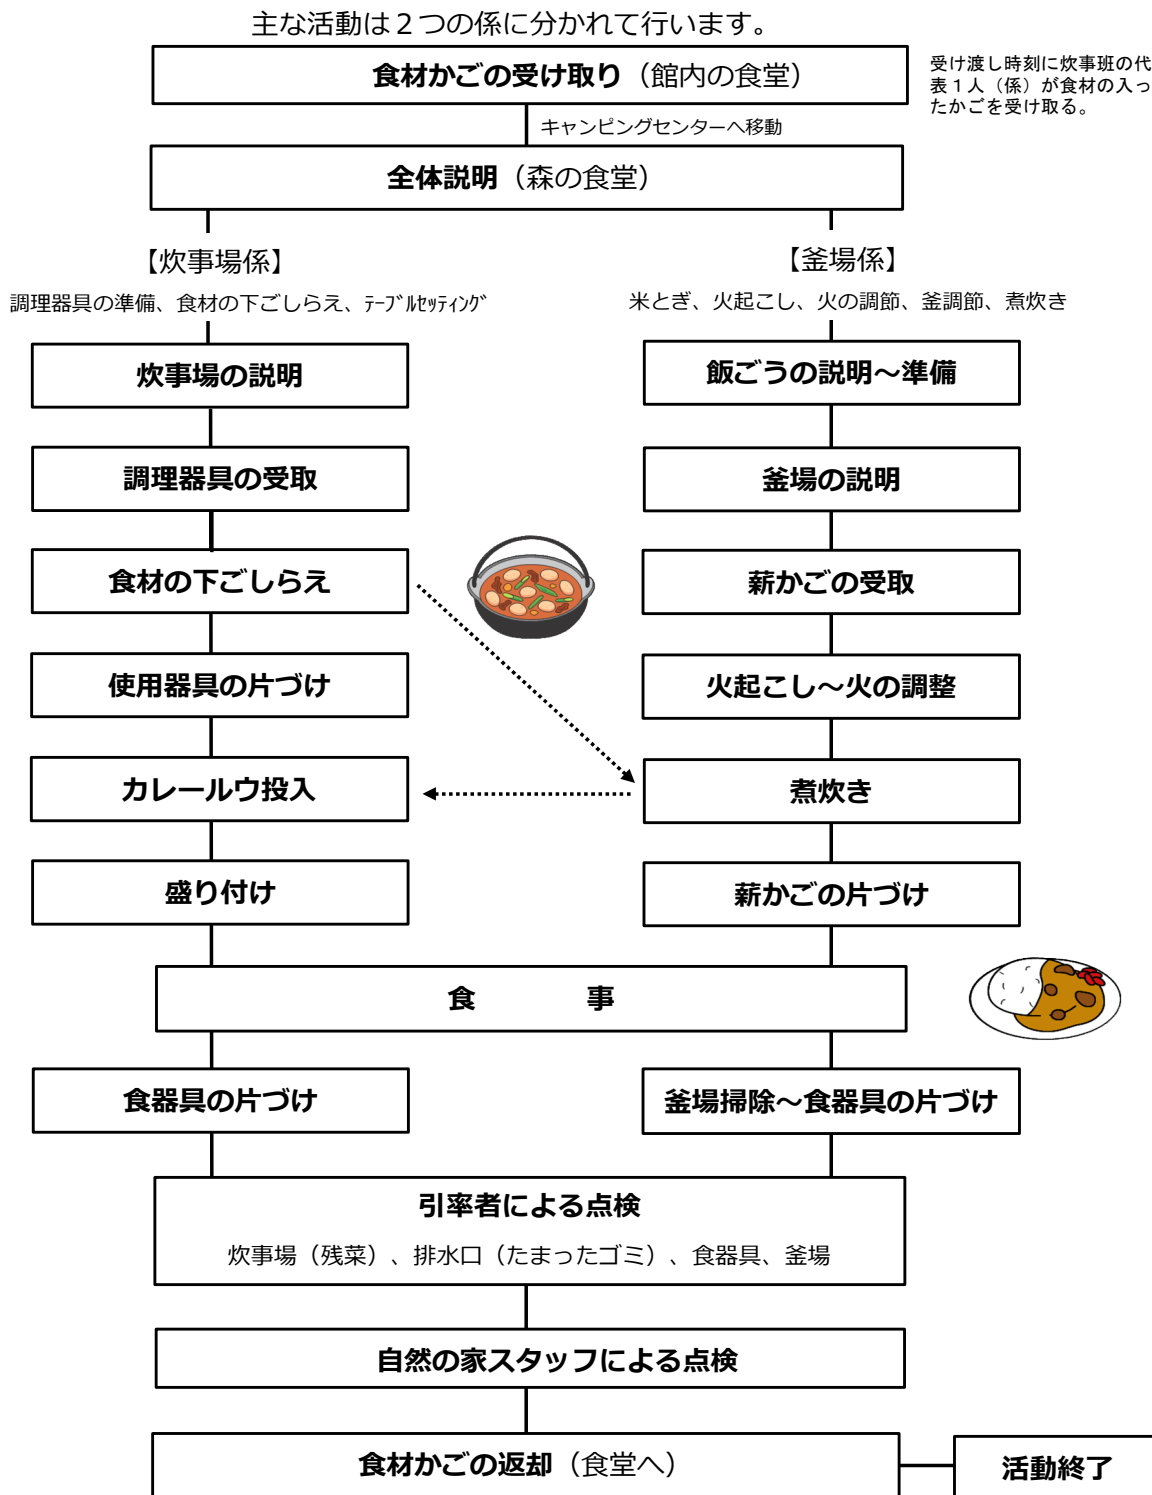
主な活動は２つの係に分かれて行います。

**食材かごの受け取り**（館内の食堂）

受け渡し時刻に炊事班の代表１人（係）が食材の入ったかごを受け取る。

キャンピングセンターへ移動

**全体説明**（森の食堂）

【炊事場係】

調理器具の準備、食材の下ごしらえ、ﾃｰﾌﾞﾙｾｯﾃｨﾝｸﾞ

炊事場の説明

調理器具の受取

食材の下ごしらえ

使用器具の片づけ

カレールウ投入

盛り付け

【釜場係】

米とぎ、火起こし、火の調節、釜調節、煮炊き

飯ごうの説明～準備

釜場の説明

薪かごの受取

火起こし～火の調整

煮炊き

薪かごの片づけ

食　　事

食器具の片づけ

釜場掃除～食器具の片づけ

引率者による点検

炊事場（残菜）、排水口（たまったゴミ）、食器具、釜場

自然の家スタッフによる点検

**食材かごの返却**（食堂へ）

活動終了